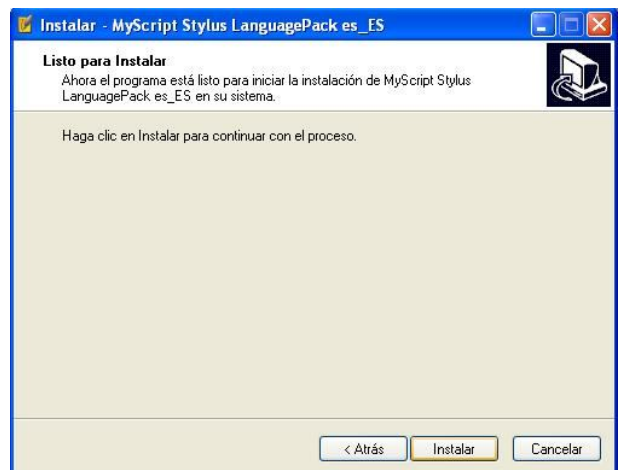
Instalar - MyScript Stylus LanguagePack es_ES

Listo para Instalar
Ahora el programa está listo para iniciar la instalación de MyScript Stylus LanguagePack es_ES en su sistema.

Haga clic en Instalar para continuar con el proceso.

< Atrás
Instalar
Cancelar